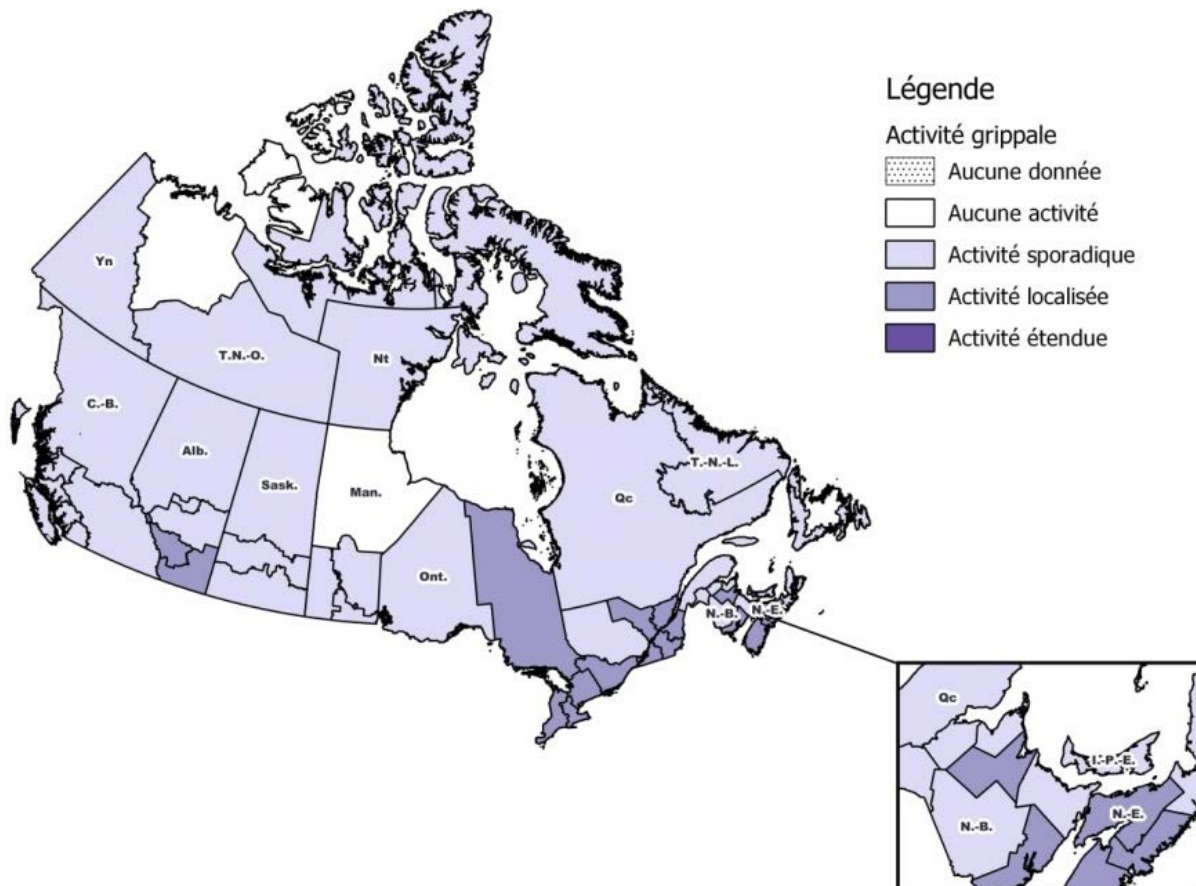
Légende

Activité grippale

Aucune donnée

Aucune activité

Activité sporadique

Activité localisée

Activité étendue

Yn

T.N.-O.

Nt

C.-B.

Alb.

Sask.

Man.

Ont.

Qc

T.-N.-L.

N.-B.

N.-É.

Qc

Î.-P.-É.

N.-B.

N.-É.